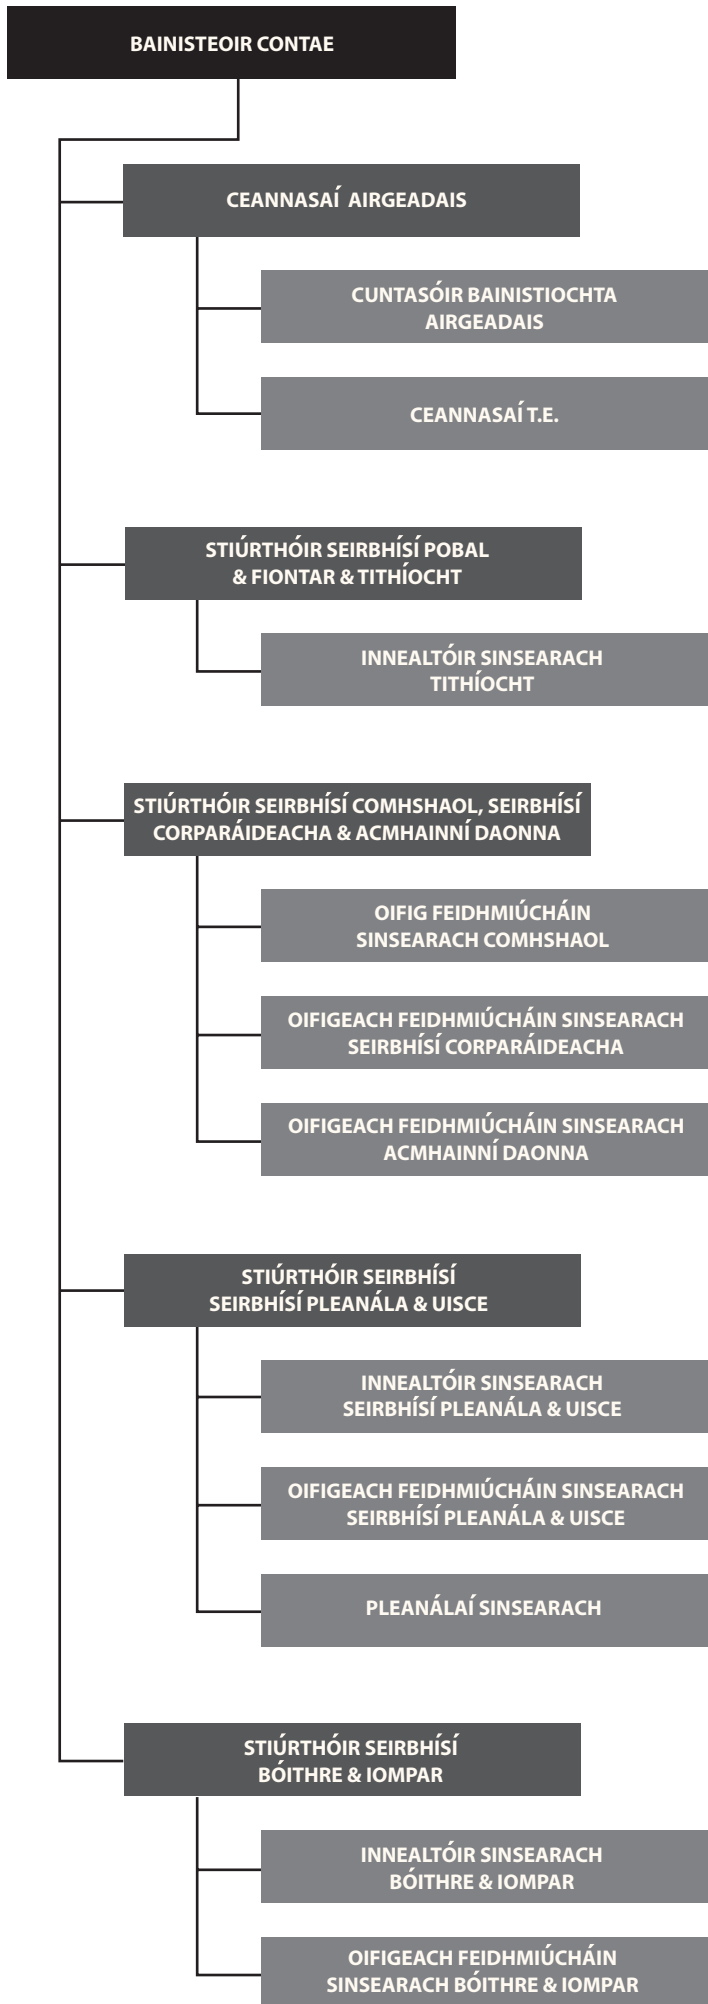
BAINISTEOIR CONTAE

CEANNASAÍ AIRGEADAIS

CUNTASÓIR BAINISTIOCHTA AIRGEADAIS

CEANNASAÍ T.E.

STIÚRTHÓIR SEIRBHÍSÍ POBAL & FIONTAR & TITHÍOCHT

INNEALTÓIR SINSEARACH TITHÍOCHT

STIÚRTHÓIR SEIRBHÍSÍ COMHSHAOL, SEIRBHÍSÍ CORPARÁIDEACHA & ACMHAINNÍ DAONNA

OIFIG FEIDHMIÚCHÁIN SINSEARACH COMHSHAOL

OIFIGEACH FEIDHMIÚCHÁIN SINSEARACH SEIRBHÍSÍ CORPARÁIDEACHA

OIFIGEACH FEIDHMIÚCHÁIN SINSEARACH ACMHAINNÍ DAONNA

STIÚRTHÓIR SEIRBHÍSÍ SEIRBHÍSÍ PLEANÁLA & UISCE

INNEALTÓIR SINSEARACH SEIRBHÍSÍ PLEANÁLA & UISCE

OIFIGEACH FEIDHMIÚCHÁIN SINSEARACH SEIRBHÍSÍ PLEANÁLA & UISCE

PLEANÁLAÍ SINSEARACH

STIÚRTHÓIR SEIRBHÍSÍ BÓITHRE & IOMPAR

INNEALTÓIR SINSEARACH BÓITHRE & IOMPAR

OIFIGEACH FEIDHMIÚCHÁIN SINSEARACH BÓITHRE & IOMPAR